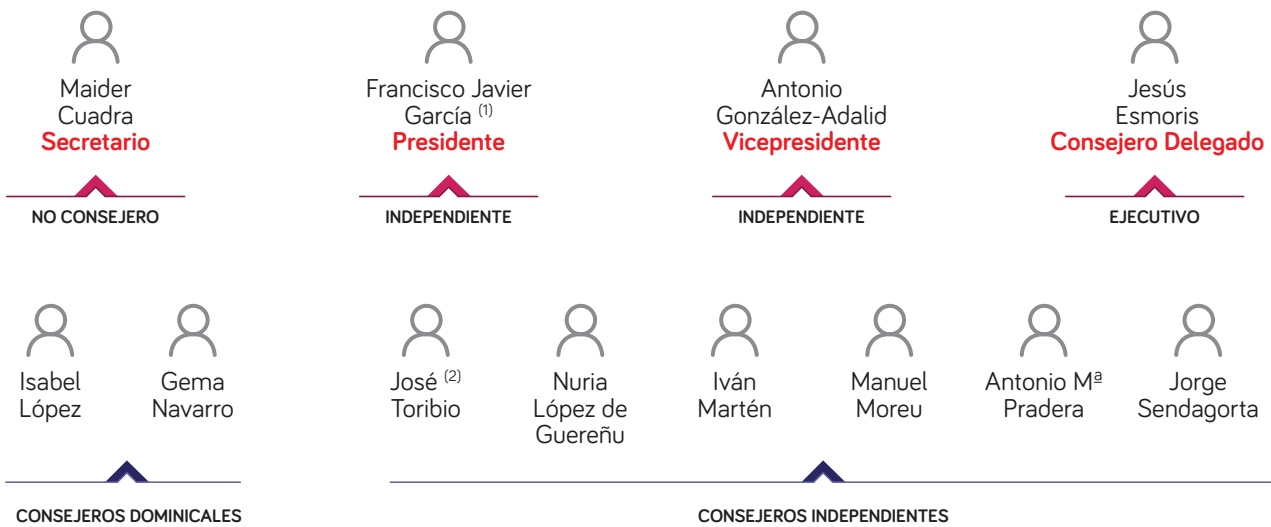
Maider Cuadra
**Secretario**
NO CONSEJERO

Francisco Javier García $^{(1)}$
**Presidente**
INDEPENDIENTE

Antonio González-Adalid
**Vicepresidente**
INDEPENDIENTE

Jesús Esmoris
**Consejero Delegado**
EJECUTIVO

Isabel López

Gema Navarro

CONSEJEROS DOMINICALES

José $^{(2)}$ Toribio

Nuria López de Guereñu

Iván Martén

Manuel Moreu

Antonio Mª Pradera

Jorge Sendagorta

CONSEJEROS INDEPENDIENTES